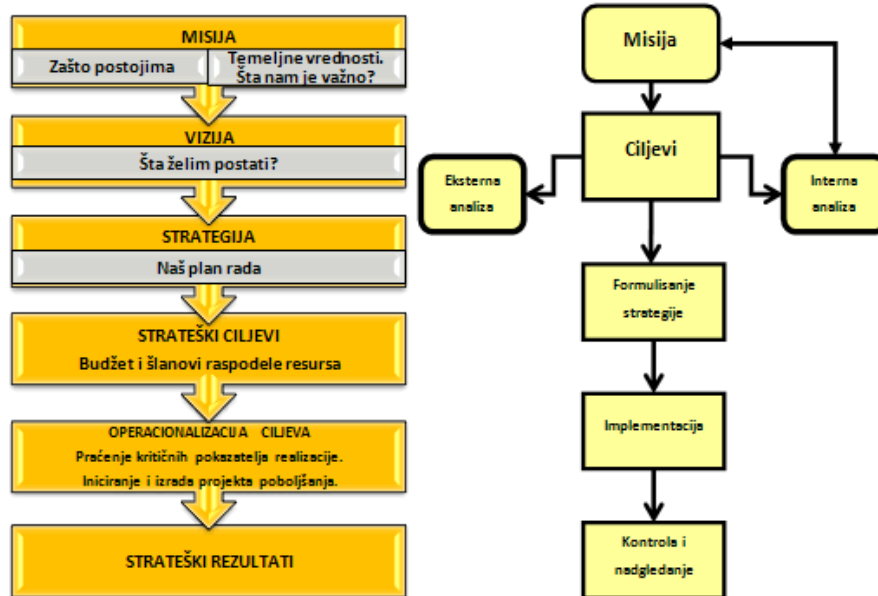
MISIJA

Zašto postojima

Temeljne vrednosti. Šta nam je važno?

VIZIJA

Šta želim postati?

STRATEGIJA

Naš plan rada

STRATEŠKI CILJEVI

Budžet i šlanovi raspodele resursa

OPERACIONALIZACIJA CILJEVA

Praćenje kritičnih pokazatelja realizacije.

Iniciranje i izrada projekta poboljšanja.

STRATEŠKI REZULTATI

Misija

Ciljevi

Eksterna analiza

Interna analiza

Formulisanje strategije

Implementacija

Kontrola i nadgledanje